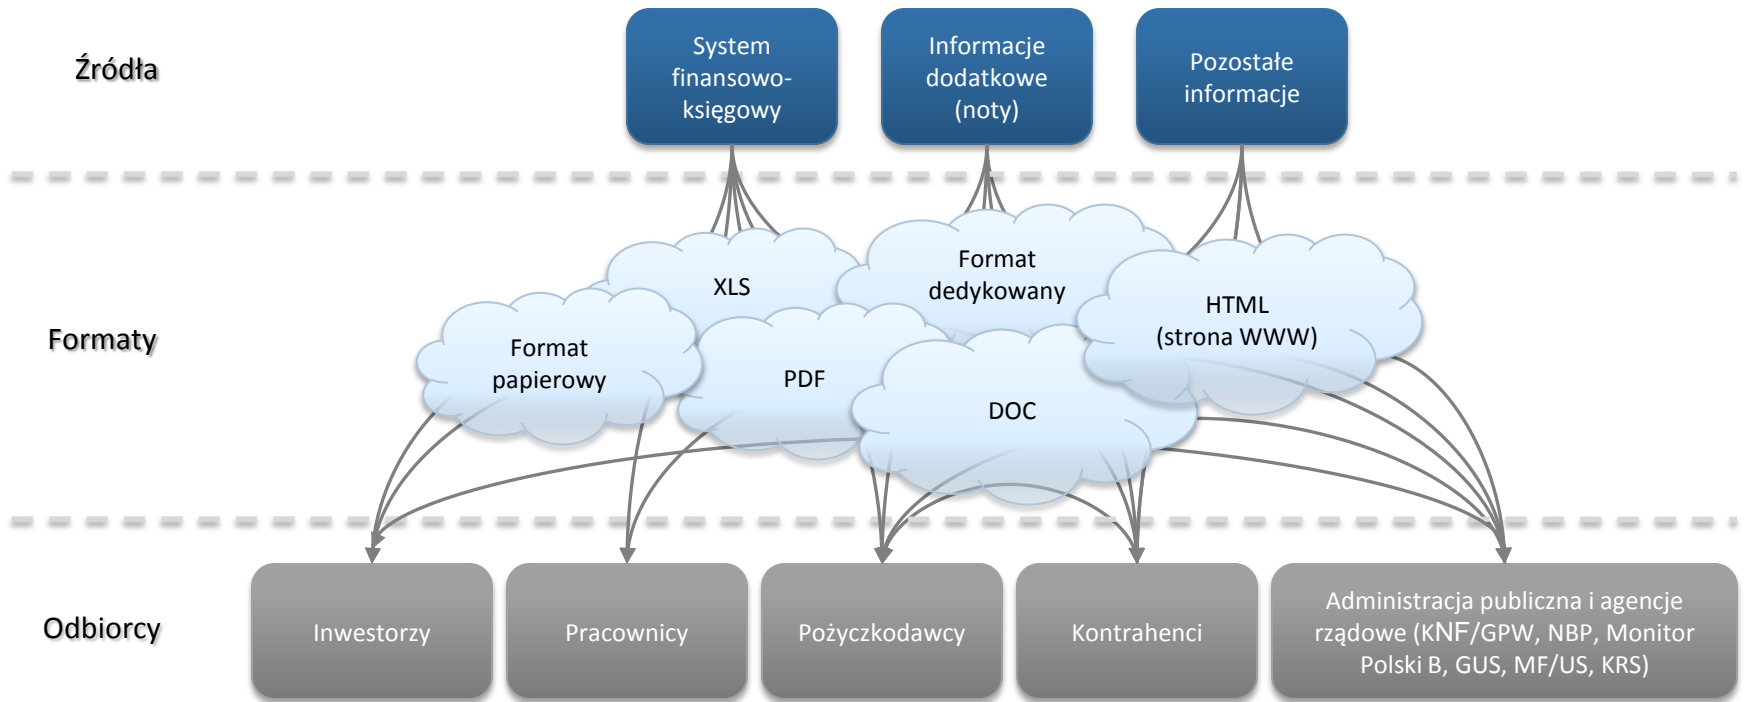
Źródła

System finansowo-księgowy

Informacje dodatkowe (noty)

Pozostałe informacje

Formaty

XLS

Format dedykowany

HTML (strona WWW)

Format papierowy

PDF

DOC

Odbiorcy

Inwestorzy

Pracownicy

Pożyczkodawcy

Kontrahenci

Administracja publiczna i agencje rządowe (KNF/GPW, NBP, Monitor Polski B, GUS, MF/US, KRS)